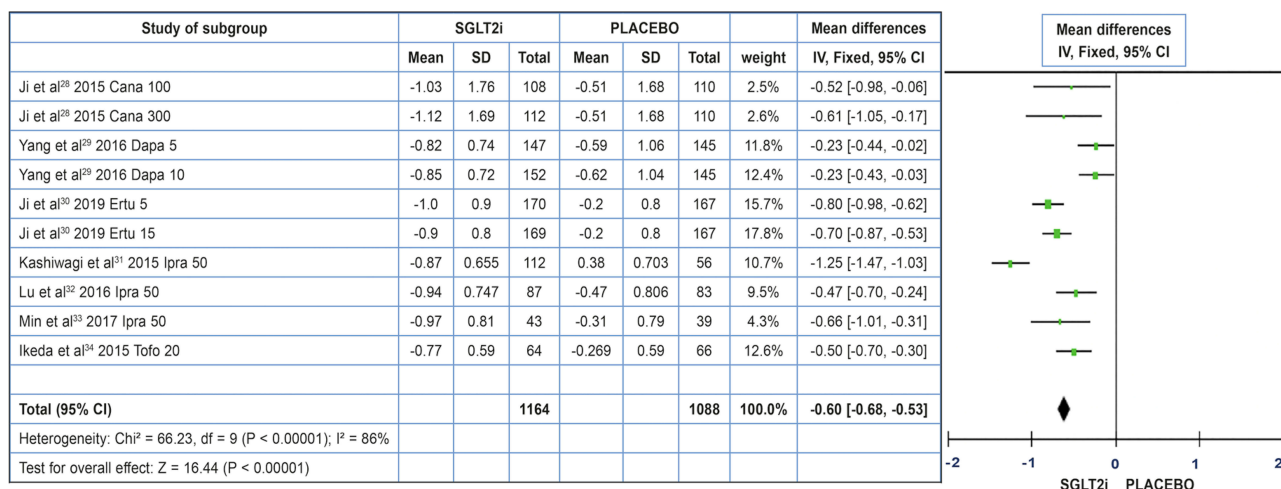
| Study of subgroup | SGLT2i | | | PLACEBO | | | | Mean differences |
|---|---|---|---|---|---|---|---|---|
| | Mean | SD | Total | Mean | SD | Total | weight | IV, Fixed, 95% CI |
| Ji et al$^{28}$ 2015 Cana 100 | -1.03 | 1.76 | 108 | -0.51 | 1.68 | 110 | 2.5% | -0.52 [-0.98, -0.06] |
| Ji et al$^{28}$ 2015 Cana 300 | -1.12 | 1.69 | 112 | -0.51 | 1.68 | 110 | 2.6% | -0.61 [-1.05, -0.17] |
| Yang et al$^{29}$ 2016 Dapa 5 | -0.82 | 0.74 | 147 | -0.59 | 1.06 | 145 | 11.8% | -0.23 [-0.44, -0.02] |
| Yang et al$^{29}$ 2016 Dapa 10 | -0.85 | 0.72 | 152 | -0.62 | 1.04 | 145 | 12.4% | -0.23 [-0.43, -0.03] |
| Ji et al$^{30}$ 2019 Ertu 5 | -1.0 | 0.9 | 170 | -0.2 | 0.8 | 167 | 15.7% | -0.80 [-0.98, -0.62] |
| Ji et al$^{30}$ 2019 Ertu 15 | -0.9 | 0.8 | 169 | -0.2 | 0.8 | 167 | 17.8% | -0.70 [-0.87, -0.53] |
| Kashiwagi et al$^{31}$ 2015 Ipra 50 | -0.87 | 0.655 | 112 | 0.38 | 0.703 | 56 | 10.7% | -1.25 [-1.47, -1.03] |
| Lu et al$^{32}$ 2016 Ipra 50 | -0.94 | 0.747 | 87 | -0.47 | 0.806 | 83 | 9.5% | -0.47 [-0.70, -0.24] |
| Min et al$^{33}$ 2017 Ipra 50 | -0.97 | 0.81 | 43 | -0.31 | 0.79 | 39 | 4.3% | -0.66 [-1.01, -0.31] |
| Ikeda et al$^{34}$ 2015 Tofo 20 | -0.77 | 0.59 | 64 | -0.269 | 0.59 | 66 | 12.6% | -0.50 [-0.70, -0.30] |
| | | | | | | | | |
| Total (95% CI) | | | 1164 | | | 1088 | 100.0% | -0.60 [-0.68, -0.53] |
| Heterogeneity: Chi² = 66.23, df = 9 (P < 0.00001); I² = 86% | | | | | | | | |
| Test for overall effect: Z = 16.44 (P < 0.00001) | | | | | | | | |

Mean differences
IV, Fixed, 95% CI

-2 -1 0 1 2
SGLT2i PLACEBO